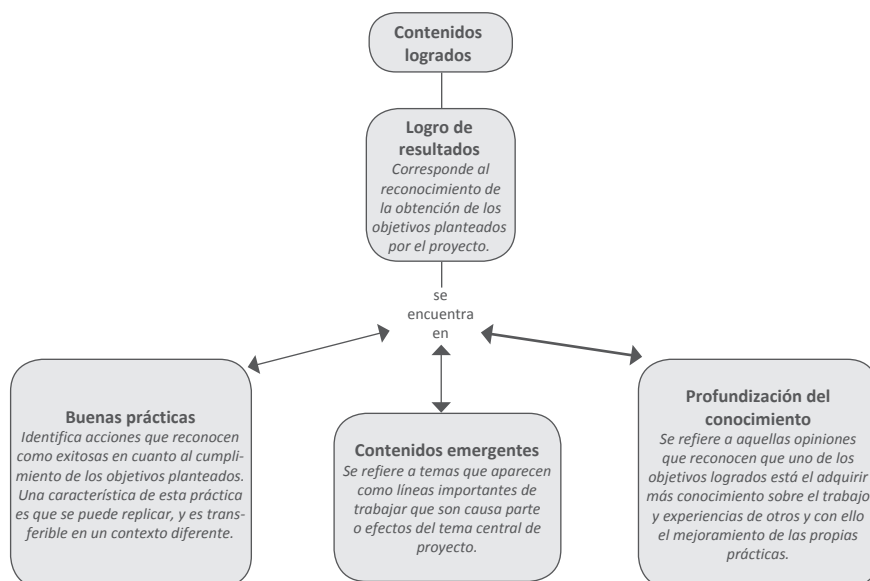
Contenidos logrados

Logro de resultados
Corresponde al reconocimiento de la obtención de los objetivos planteados por el proyecto.

se encuentra en

Buenas prácticas
Identifica acciones que reconocen como exitosas en cuanto al cumplimiento de los objetivos planteados. Una característica de esta práctica es que se puede replicar, y es transferible en un contexto diferente.

Contenidos emergentes
Se refiere a temas que aparecen como líneas importantes de trabajar que son causa parte o efectos del tema central de proyecto.

Profundización del conocimiento
Se refiere a aquellas opiniones que reconocen que uno de los objetivos logrados está el adquirir más conocimiento sobre el trabajo y experiencias de otros y con ello el mejoramiento de las propias prácticas.